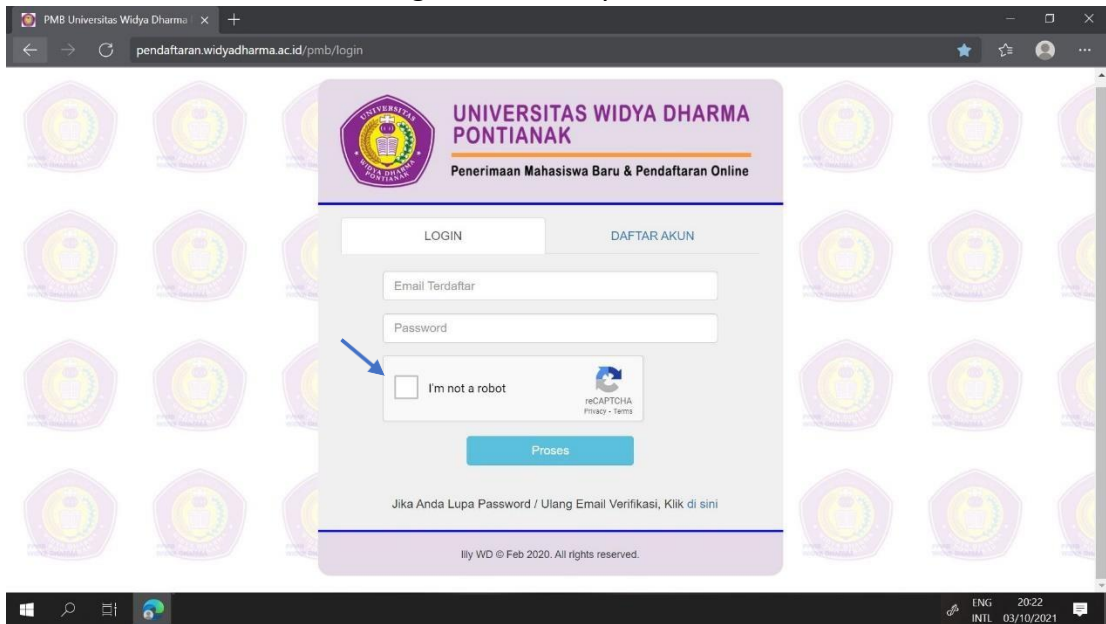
PMB Universitas Widya Dharma ×

pendaftaran.widyadharma.ac.id/pmb/login

UNIVERSITAS WIDYA DHARMA PONTIANAK

Penerimaan Mahasiswa Baru & Pendaftaran Online

UNIVERSITAS WIDYA DHARMA PONTIANAK

LOGIN

DAFTAR AKUN

Email Terdaftar

Password

I'm not a robot

reCAPTCHA
Privacy - Terms

Proses

Jika Anda Lupa Password / Ulang Email Verifikasi, Klik di sini

Illy WD © Feb 2020. All rights reserved.

ENG INTL 20:22 03/10/2021